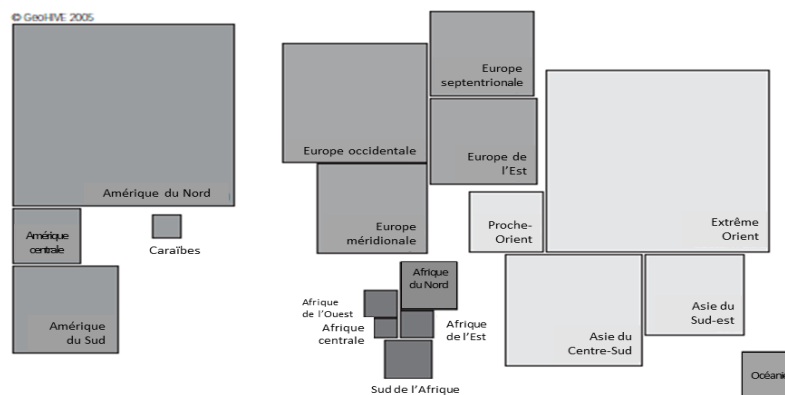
© GeoHIVE 2005

Amérique du Nord

Amérique centrale

Caraïbes

Amérique du Sud

Europe occidentale

Europe septentrionale

Europe de l'Est

Europe méridionale

Proche-Orient

Extrême Orient

Afrique du Nord

Afrique de l'Ouest

Afrique centrale

Afrique de l'Est

Sud de l'Afrique

Asie du Centre-Sud

Asie du Sud-est

Océani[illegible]